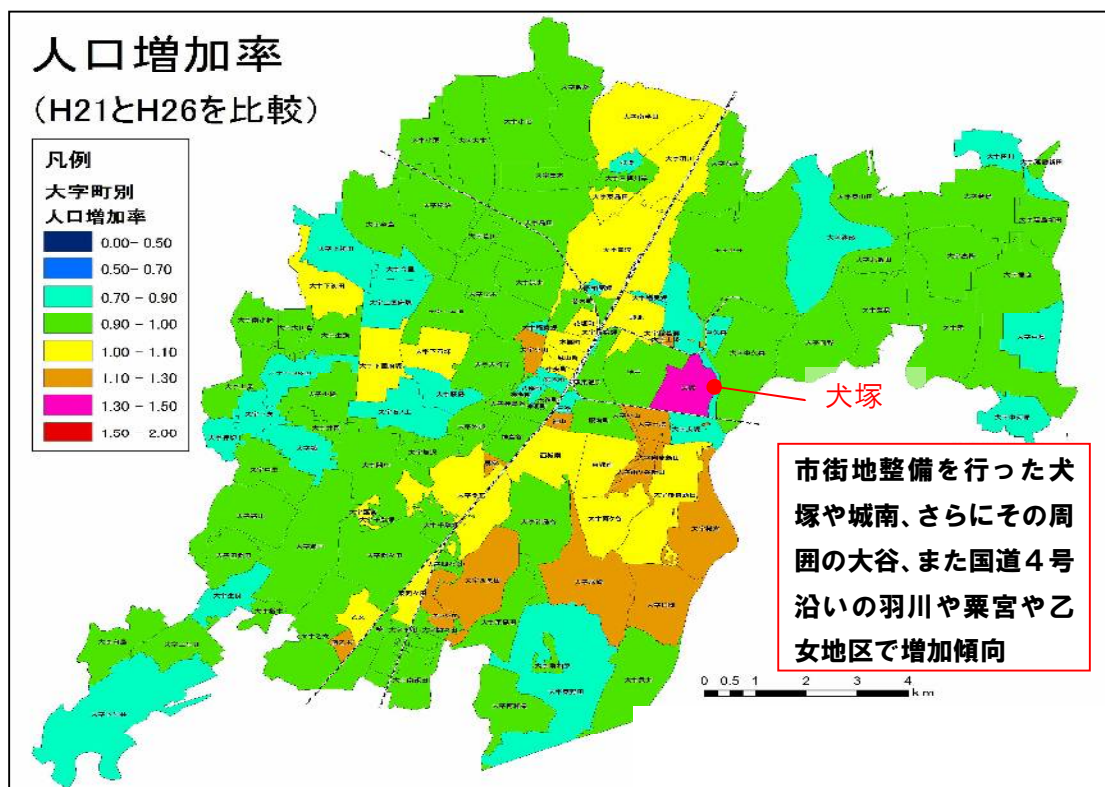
人口増加率
（H21とH26を比較）

凡例
大字町別
人口増加率

0.00 - 0.50
0.50 - 0.70
0.70 - 0.90
0.90 - 1.00
1.00 - 1.10
1.10 - 1.30
1.30 - 1.50
1.50 - 2.00

犬塚

市街地整備を行った犬塚や城南、さらにその周囲の大谷、また国道４号沿いの羽川や粟宮や乙女地区で増加傾向

0 0.5 1 2 3 4 km